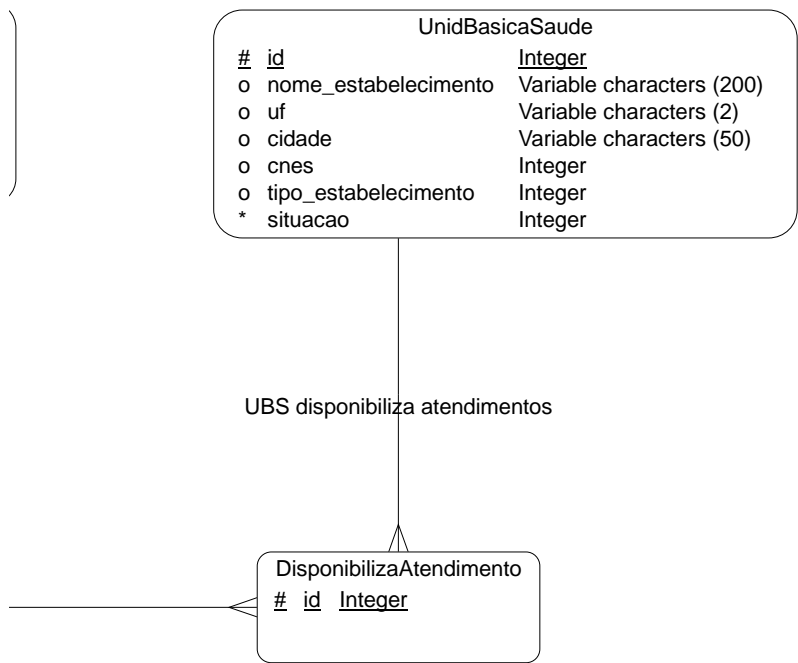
UnidBasicaSaude

| | | |
|---|---|---|
| # | id | Integer |
| o | nome_estabelecimento | Variable characters (200) |
| o | uf | Variable characters (2) |
| o | cidade | Variable characters (50) |
| o | cnes | Integer |
| o | tipo_estabelecimento | Integer |
| * | situacao | Integer |

UBS disponibiliza atendimentos

DisponibilizaAtendimento

# id Integer